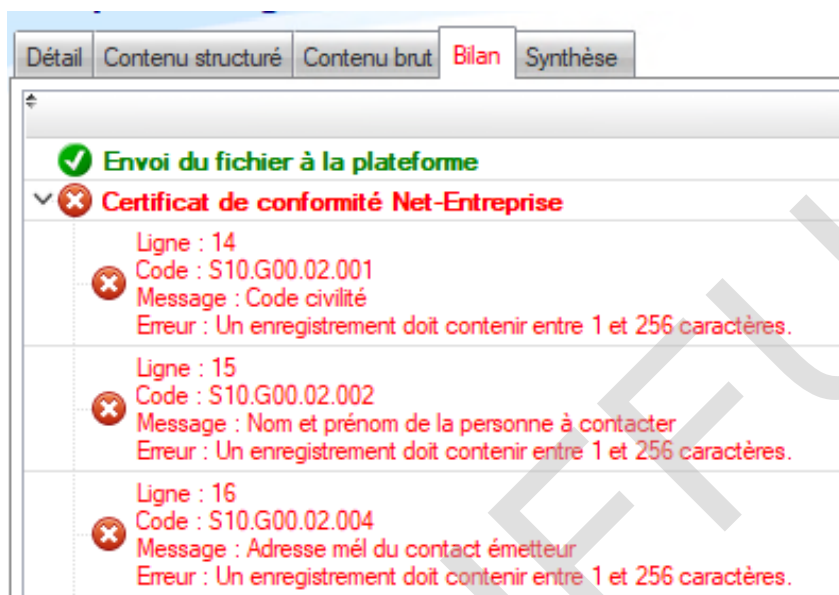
Détail | Contenu structuré | Contenu brut | Bilan | Synthèse

Envoi du fichier à la plateforme

Certificat de conformité Net-Entreprise

Ligne : 14
Code : S10.G00.02.001
Message : Code civilité
Erreur : Un enregistrement doit contenir entre 1 et 256 caractères.

Ligne : 15
Code : S10.G00.02.002
Message : Nom et prénom de la personne à contacter
Erreur : Un enregistrement doit contenir entre 1 et 256 caractères.

Ligne : 16
Code : S10.G00.02.004
Message : Adresse mél du contact émetteur
Erreur : Un enregistrement doit contenir entre 1 et 256 caractères.